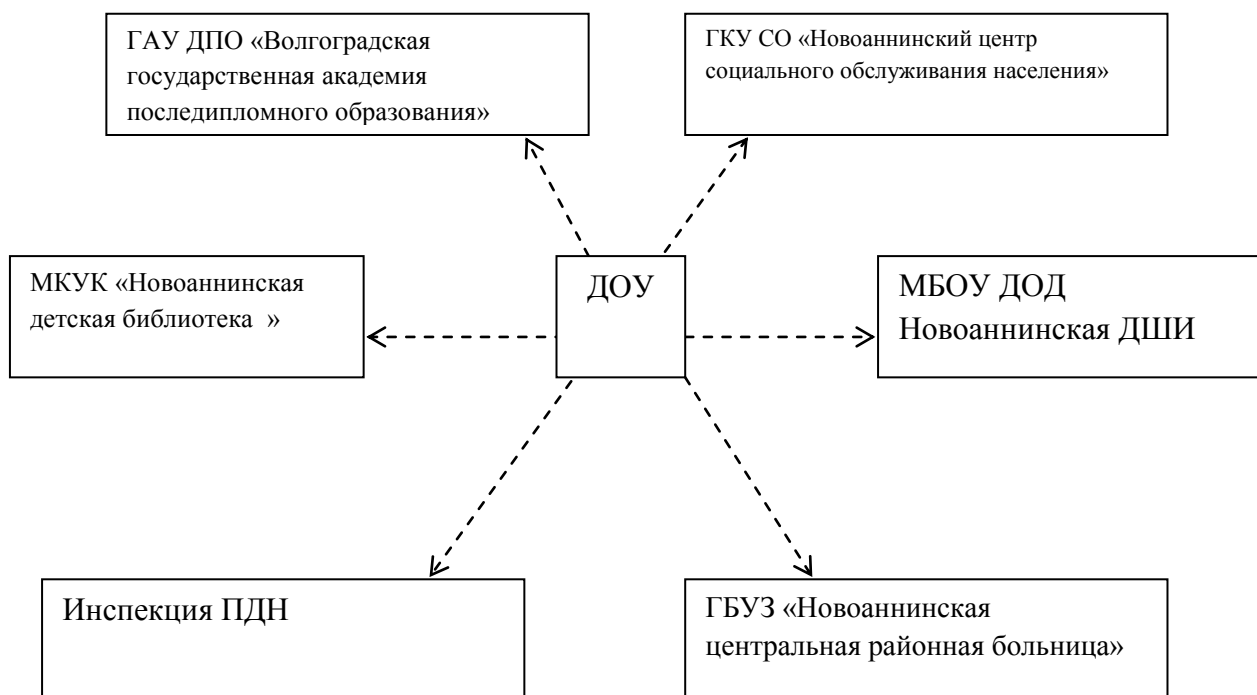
ГАУ ДПО «Волгоградская государственная академия последипломного образования»

ГКУ СО «Новоаннинский центр социального обслуживания населения»

МКУК «Новоаннинская детская библиотека »

ДОУ

МБОУ ДОД Новоаннинская ДШИ

Инспекция ПДН

ГБУЗ «Новоаннинская центральная районная больница»